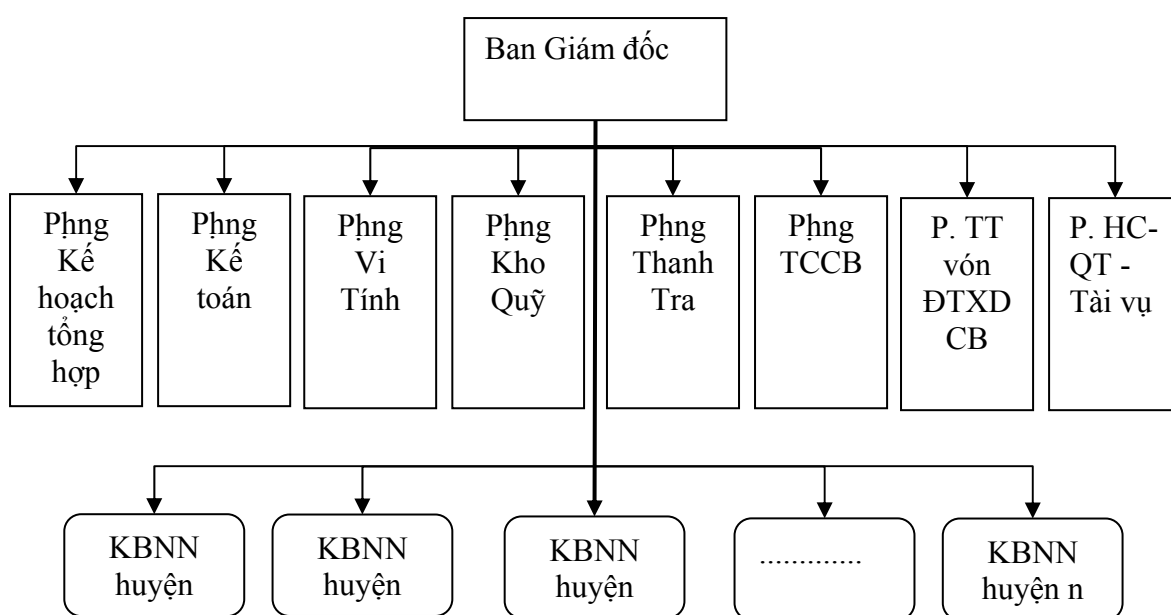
Ban Giám đốc

Phng Kế hoạch tổng hợp

Phng Kế toán

Phng Vi Tính

Phng Kho Quỹ

Phng Thanh Tra

Phng TCCB

P. TT vón ĐTXD CB

P. HC-QT - Tài vụ

KBNN huyện

KBNN huyện

KBNN huyện

............

KBNN huyện n